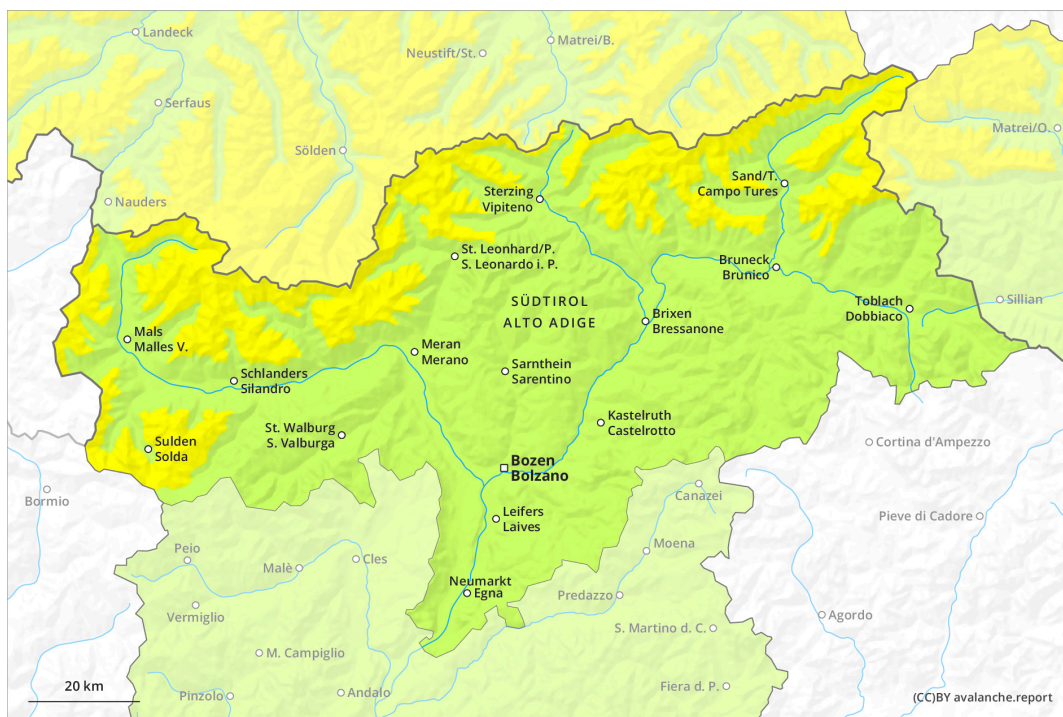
Landeck
Neustift/St.
Matrei/B.
Serfaus
Sölden
Matrei/O.
Nauders
Sterzing
Vipiteno
Sand/T.
Campo Tures
St. Leonhard/P.
S. Leonardo i. P.
Bruneck
Brunico
SÜDTIROL
ALTO ADIGE
Toblach
Dobbiaco
Sillian
Mals
Malles V.
Brixen
Bressanone
Meran
Merano
Schlanders
Silandro
Sarnthein
Sarentino
Kastelruth
Castelrotto
St. Walburg
S. Valburga
Sulden
Solda
Cortina d'Ampezzo
Bozen
Bolzano
Bormio
Canazei
Leifers
Laives
Pieve di Cadore
Peio
Moena
Malè
Cles
Neumarkt
Egna
Vermiglio
Predazzo
Agordo
S. Martino d. C.
M. Campiglio
20 km
Pinzolo
Andalo
Fiera d. P.
(CC)BY avalanche.report